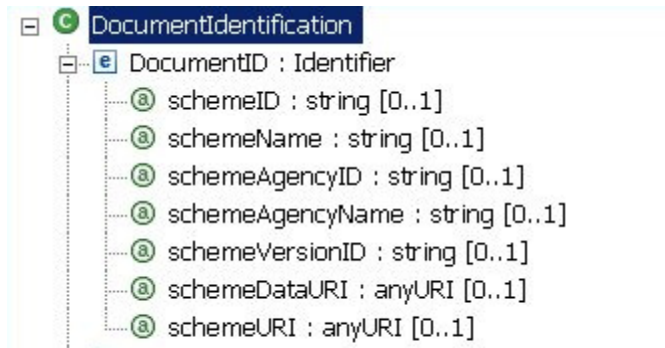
DocumentIdentification
DocumentID : Identifier
schemeID : string [0..1]
schemeName : string [0..1]
schemeAgencyID : string [0..1]
schemeAgencyName : string [0..1]
schemeVersionID : string [0..1]
schemeDataURI : anyURI [0..1]
schemeURI : anyURI [0..1]